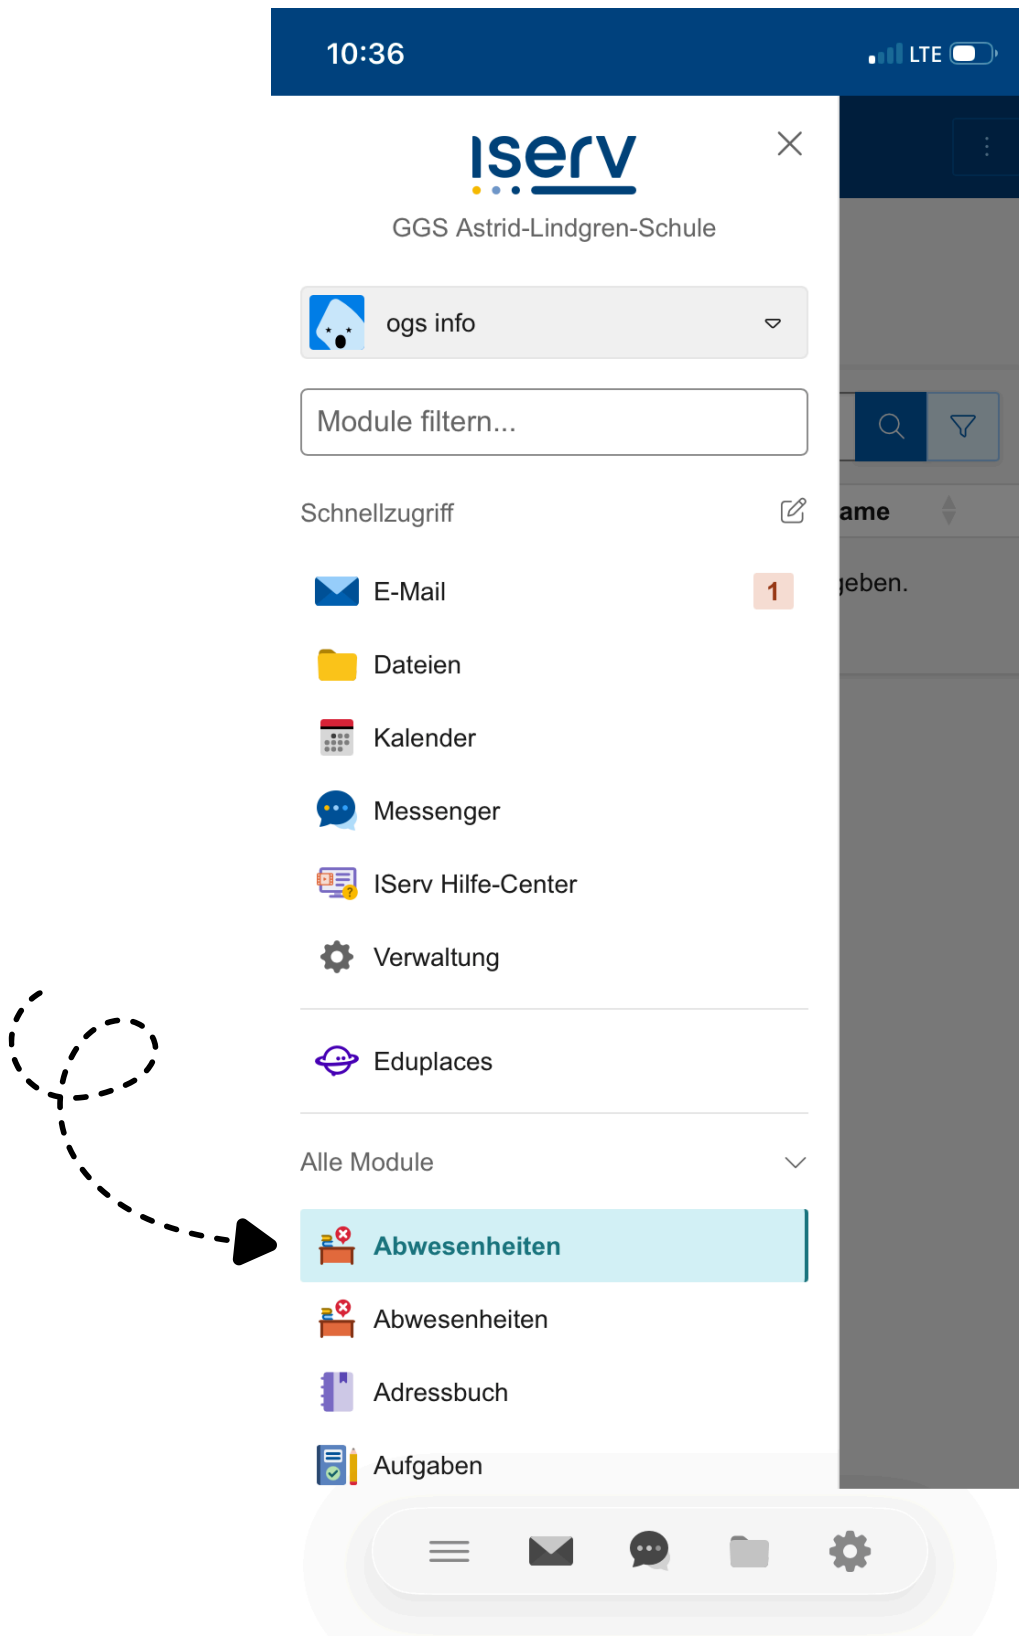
10:36

LTE

iserv

GGS Astrid-Lindgren-Schule

ogs info

Module filtern...

Schnellzugriff

E-Mail 1

Dateien

Kalender

Messenger

IServ Hilfe-Center

Verwaltung

Eduplaces

Alle Module

Abwesenheiten

Abwesenheiten

Adressbuch

Aufgaben

ame

jeben.